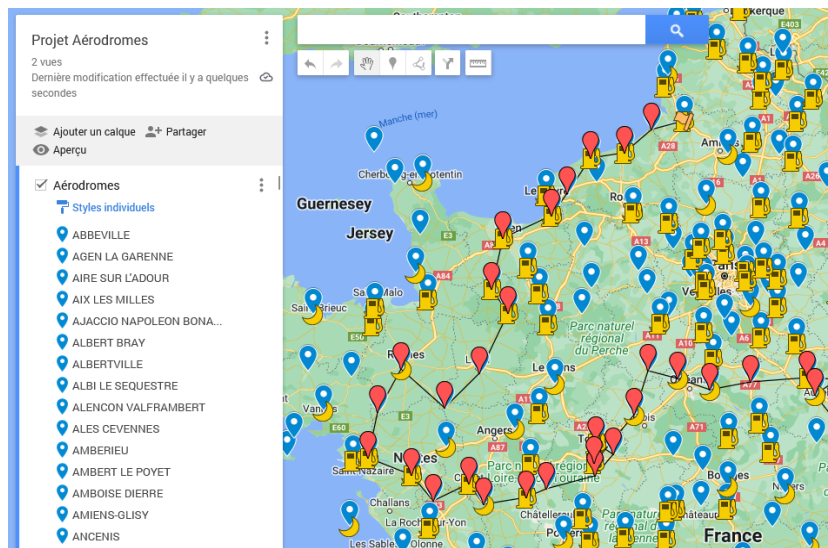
Projet Aérodromes

2 vues

Dernière modification effectuée il y a quelques secondes

Ajouter un calque

Partager

Aperçu

Aérodromes

Styles individuels

ABBEVILLE

AGEN LA GARENNE

AIRE SUR L'ADOUR

AIX LES MILLES

AJACCIO NAPOLEON BONA...

ALBERT BRAY

ALBERTVILLE

ALBI LE SEQUESTRE

ALENCON VALFRAMBERT

ALES CEVENNES

AMBERIEU

AMBERT LE POYET

AMBOISE DIERRE

AMIENS-GLISY

ANCENIS

Manche (mer)

Cherbourg-en-Cotentin

Guernesey

Jersey

Saint-Malo

Saint-Brieuc

Rennes

Vannes

Le Mans

Angers

Nantes

Saint-Nazaire

La Roche-sur-Yon

Les Sables-d'Olonne

Châtellerault

Parc naturel régional du Perche

Parc naturel régional Loire-Anjou-Touraine

Rouen

Le Havre

Amiens

Versailles

Paris

Bourges

France

A28

A13

A84

A11

A10

A71

A77

A5

A1

A4

E403

E3

E50

E60